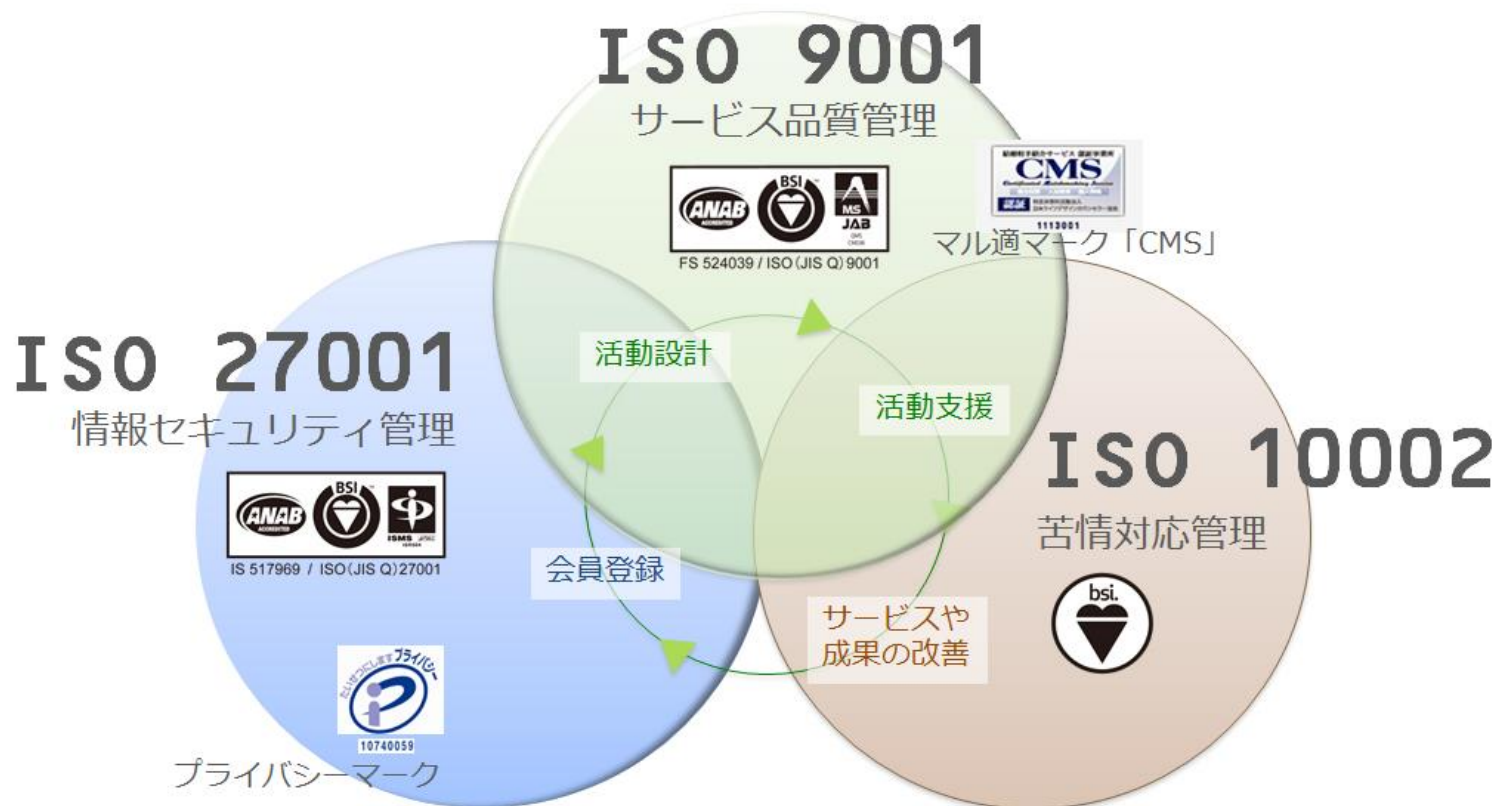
ISO 9001
サービス品質管理

ANAB
BSI
MS
JAB

FS 524039 / ISO (JIS Q) 9001

CMS
1113001
マル適マーク「CMS」

ISO 27001
情報セキュリティ管理

ANAB
BSI
ISMS

IS 517969 / ISO (JIS Q) 27001

活動設計

活動支援

会員登録

サービスや
成果の改善

ISO 10002
苦情対応管理

bsi.

たいせつにしますプライバシー
10740059
プライバシーマーク